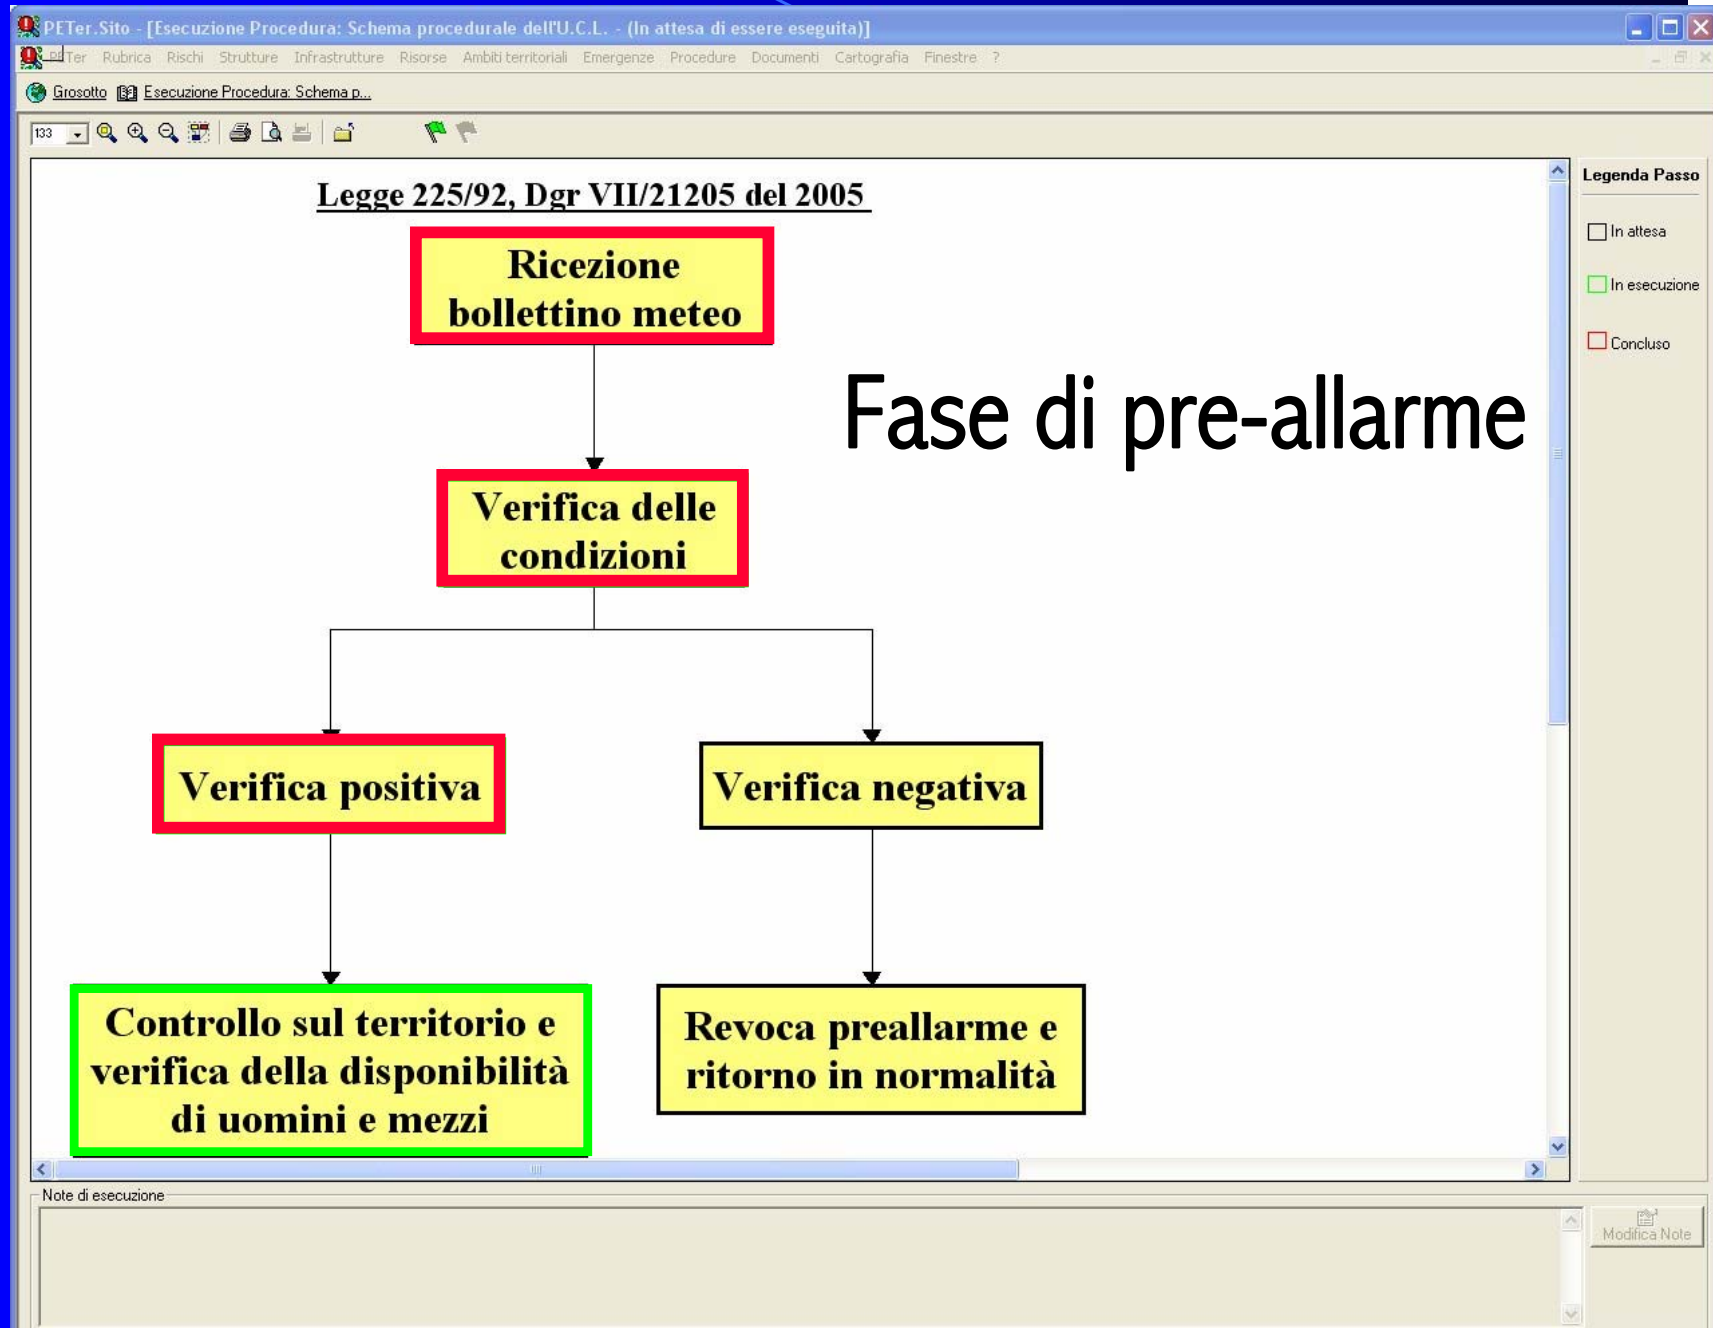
PETer.Sito - [Esecuzione Procedura: Schema procedurale dell'U.C.L. - (In attesa di essere eseguita)]

PETer Rubrica Rischi Strutture Infrastrutture Risorse Ambiti territoriali Emergenze Procedure Documenti Cartografia Finestre ?

Grosotto Esecuzione Procedura: Schema p...

133

Legge 225/92, Dgr VII/21205 del 2005

Ricezione bollettino meteo

Fase di pre-allarme

Verifica delle condizioni

Verifica positiva

Verifica negativa

Controllo sul territorio e verifica della disponibilità di uomini e mezzi

Revoca preallarme e ritorno in normalità

Legenda Passo

In attesa

In esecuzione

Concluso

Note di esecuzione

Modifica Note